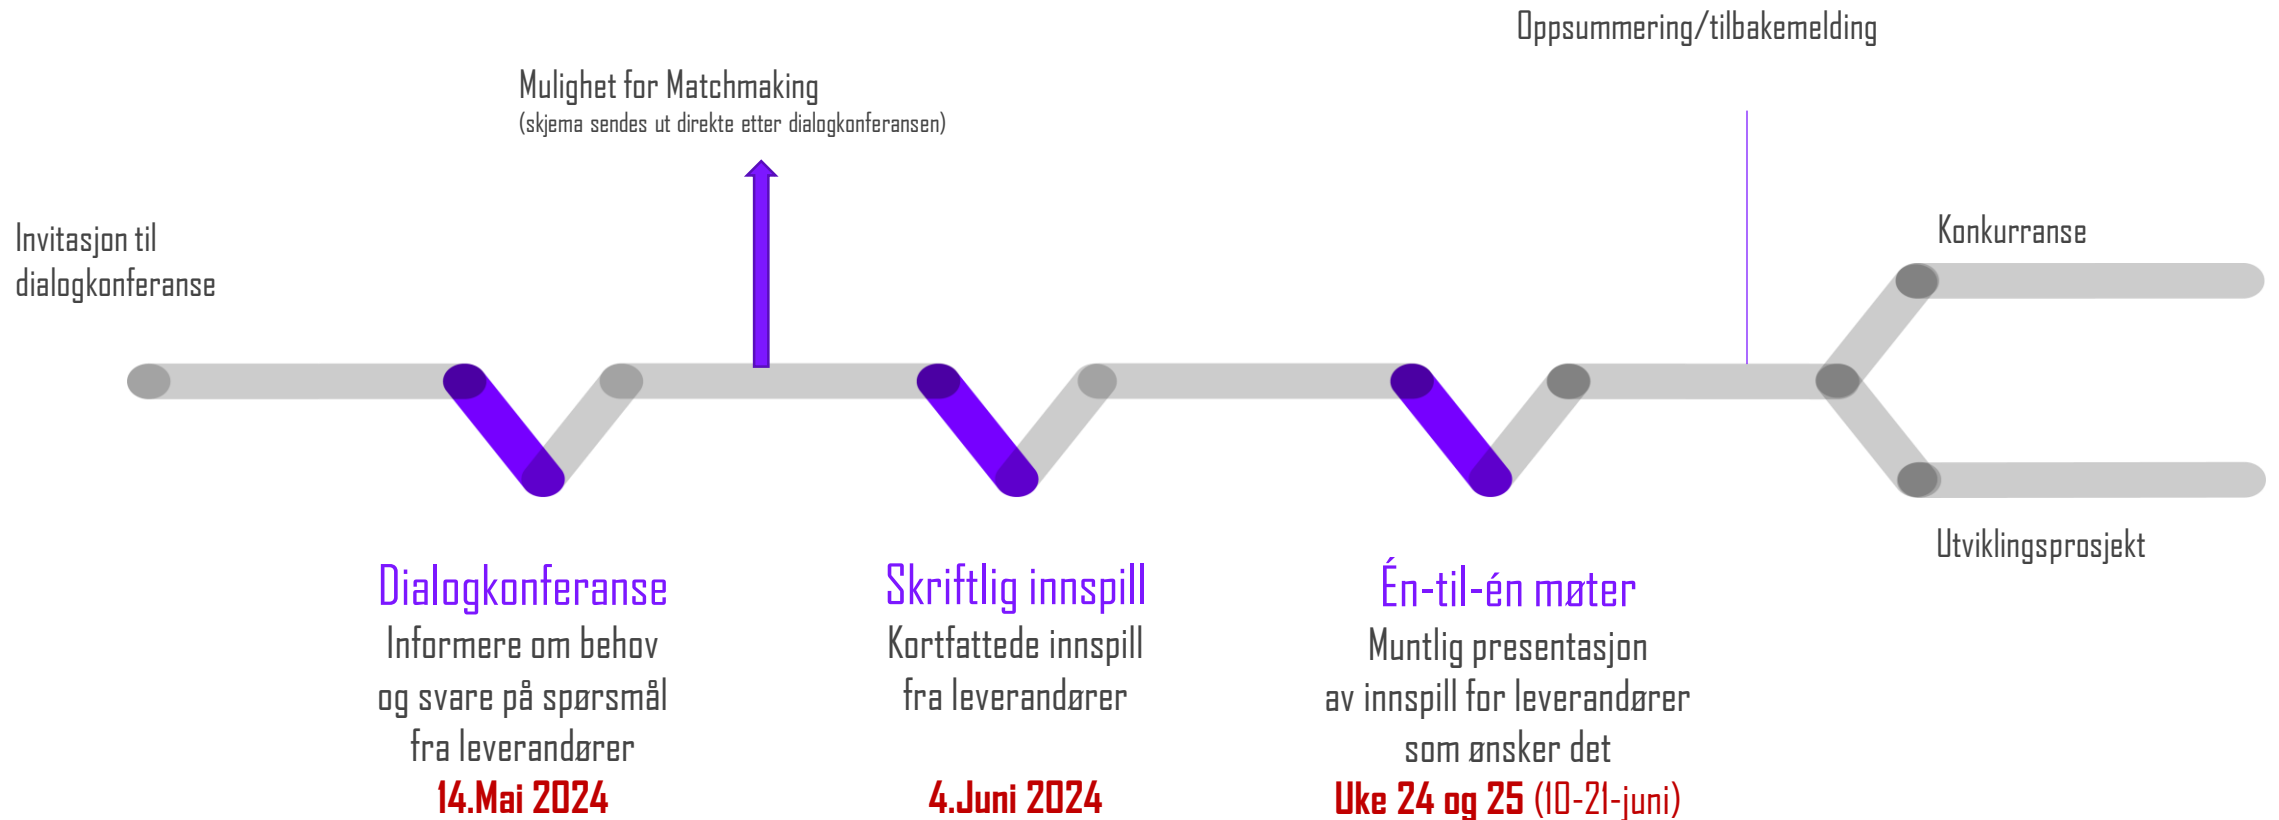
Oppsummering/tilbakemelding

Mulighet for Matchmaking
(skjema sendes ut direkte etter dialogkonferansen)

Invitasjon til dialogkonferanse

Konkurranse

Utviklingsprosjekt

Dialogkonferanse
Informere om behov og svare på spørsmål fra leverandører
14.Mai 2024

Skriftlig innspill
Kortfattede innspill fra leverandører
4.Juni 2024

Én-til-én møter
Muntlig presentasjon av innspill for leverandører som ønsker det
Uke 24 og 25 (10-21-juni)